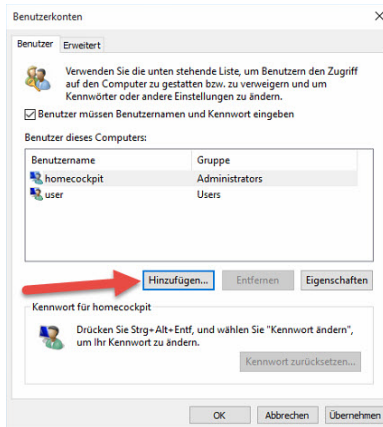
Benutzerkonten

Benutzer | Erweitert

Verwenden Sie die unten stehende Liste, um Benutzern den Zugriff auf den Computer zu gestatten bzw. zu verweigern und um Kennwörter oder andere Einstellungen zu ändern.

Benutzer müssen Benutzernamen und Kennwort eingeben

Benutzer dieses Computers:

| Benutzername | Gruppe |
|---|---|
| homecockpit | Administrators |
| user | Users |

Hinzufügen... | Entfernen | Eigenschaften

Kennwort für homecockpit

Drücken Sie Strg+Alt+Entf, und wählen Sie "Kennwort ändern", um Ihr Kennwort zu ändern.

Kennwort zurücksetzen...

OK | Abbrechen | Übernehmen